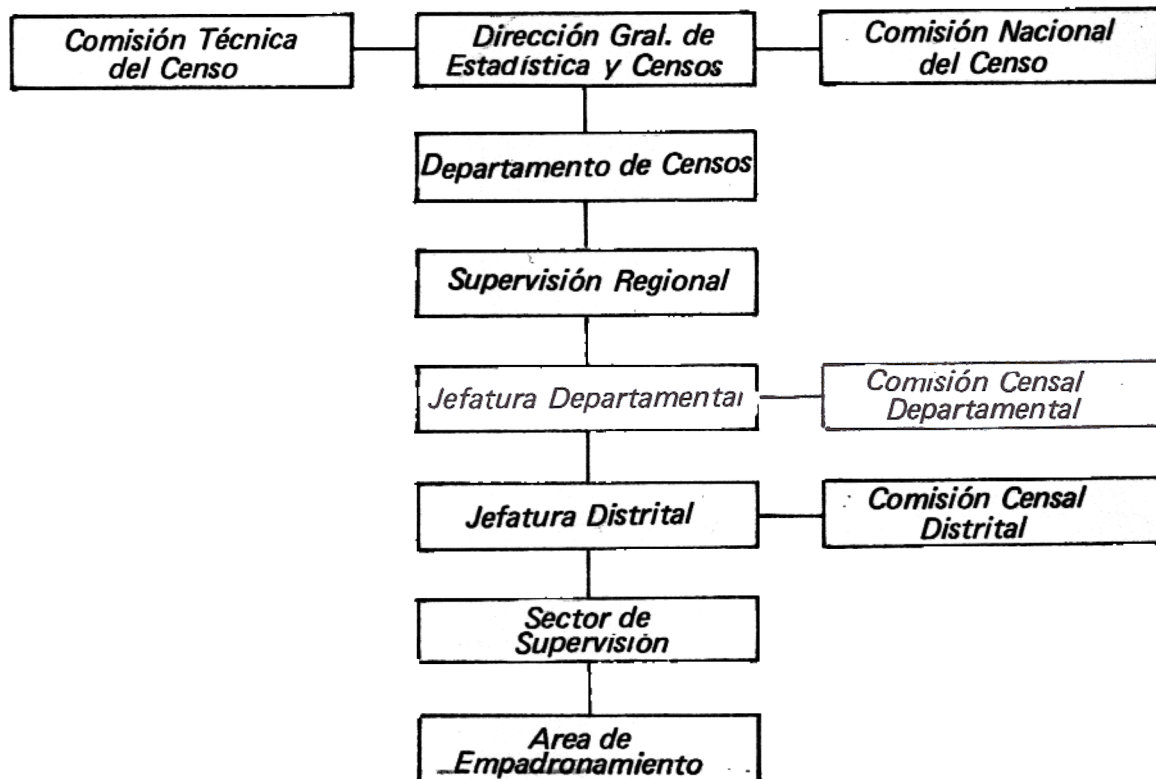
Comisión Técnica del Censo

Dirección Gral. de Estadística y Censos

Comisión Nacional del Censo

Departamento de Censos

Supervisión Regional

Jefatura Departamental

Comisión Censal Departamental

Jefatura Distrital

Comisión Censal Distrital

Sector de Supervisión

Area de Empadronamiento